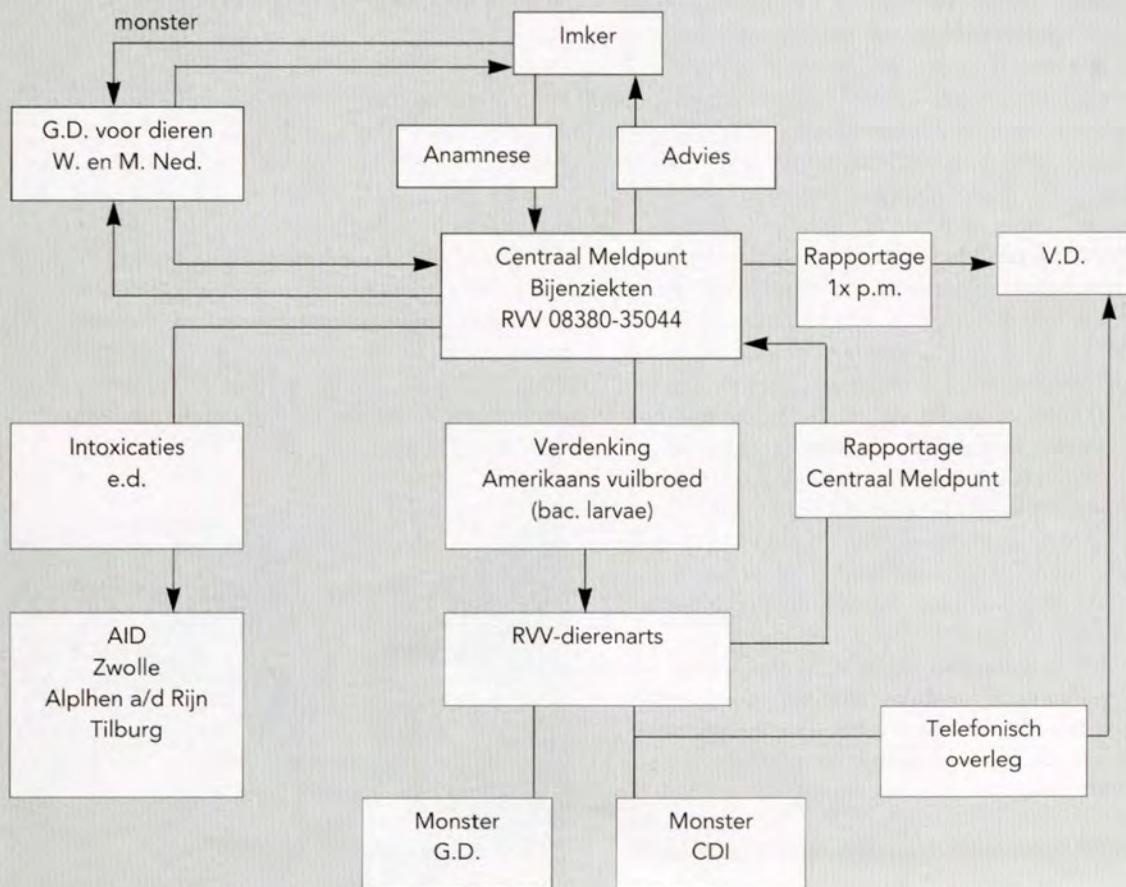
monster

Imker

G.D. voor dieren
W. en M. Ned.

Anamnese

Advies

Centraal Meldpunt
Bijenziekten
RVV 08380-35044

Rapportage
1x p.m.

V.D.

Intoxicaties
e.d.

Verdenking
Amerikaans vuilbroed
(bac. larvae)

Rapportage
Centraal Meldpunt

AID
Zwolle
Alplhen a/d Rijn
Tilburg

RVV-dierenarts

Telefonisch
overleg

Monster
G.D.

Monster
CDI